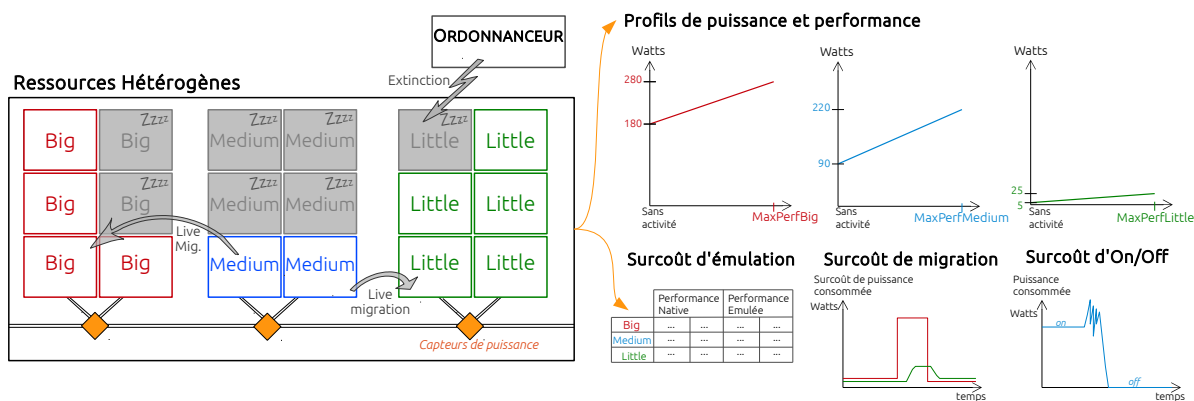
Ordonnanceur

Extinction

Ressources Hétérogènes

Big

Big
Zzzz

Medium
Zzzz

Medium
Zzzz

Little
Zzzz

Little

Big

Big
Zzzz

Medium
Zzzz

Medium
Zzzz

Little

Little

Big

Big

Medium

Medium

Little

Little

Live Mig.

Live migration

Capteurs de puissance

Profils de puissance et performance

Watts
280
180
Sans activité
MaxPerfBig

Watts
220
90
Sans activité
MaxPerfMedium

Watts
25
5
Sans activité
MaxPerfLittle

Surcoût d'émulation

| | Performance Native | | Performance Emulée | |
|---|---|---|---|---|
| Big | ... | ... | ... | ... |
| Medium | ... | ... | ... | ... |
| Little | ... | ... | ... | ... |

Surcoût de migration
Surcoût de puissance consommée
Watts
temps

Surcoût d'On/Off
Puissance consommée
Watts
on
off
temps